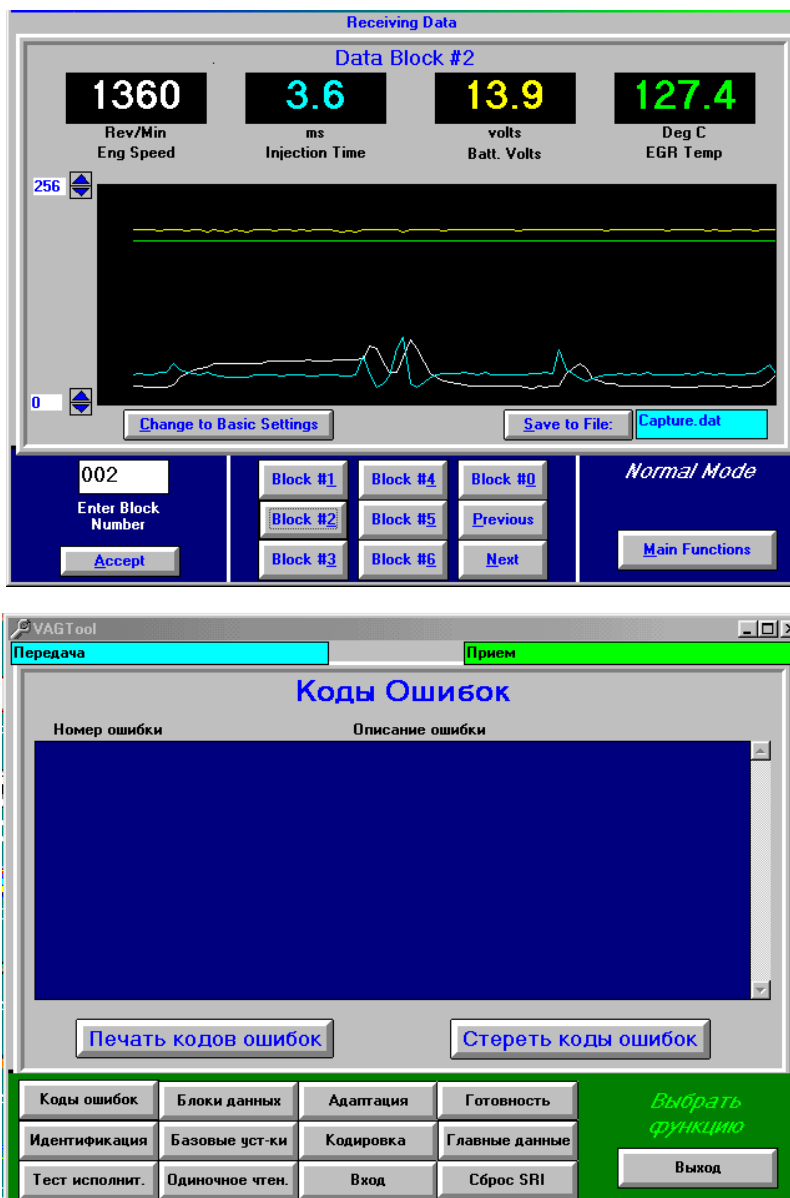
Receiving Data

Data Block #2

1360
Rev/Min
Eng Speed

3.6
ms
Injection Time

13.9
volts
Batt. Volts

127.4
Deg C
EGR Temp

256

0

Change to Basic Settings

Save to File:

Capture.dat

002

Enter Block Number

Accept

Block #1
Block #4
Block #0
Block #2
Block #5
Previous
Block #3
Block #6
Next

Normal Mode

Main Functions

VAGTool

Передача

Прием

Коды Ошибок

Номер ошибки

Описание ошибки

Печать кодов ошибок

Стереть коды ошибок

Коды ошибок
Блоки данных
Адаптация
Готовность
Идентификация
Базовые уст-ки
Кодировка
Главные данные
Тест исполнит.
Одиночное чтен.
Вход
Сброс SRI

Выбрать функцию

Выход